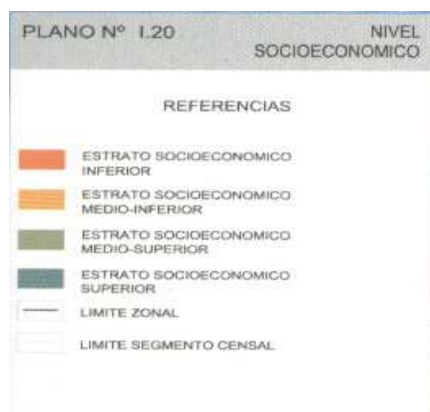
PLANO Nº I.20

NIVEL SOCIOECONOMICO

REFERENCIAS

ESTRATO SOCIOECONOMICO INFERIOR

ESTRATO SOCIOECONOMICO MEDIO-INFERIOR

ESTRATO SOCIOECONOMICO MEDIO-SUPERIOR

ESTRATO SOCIOECONOMICO SUPERIOR

LIMITE ZONAL

LIMITE SEGMENTO CENSAL